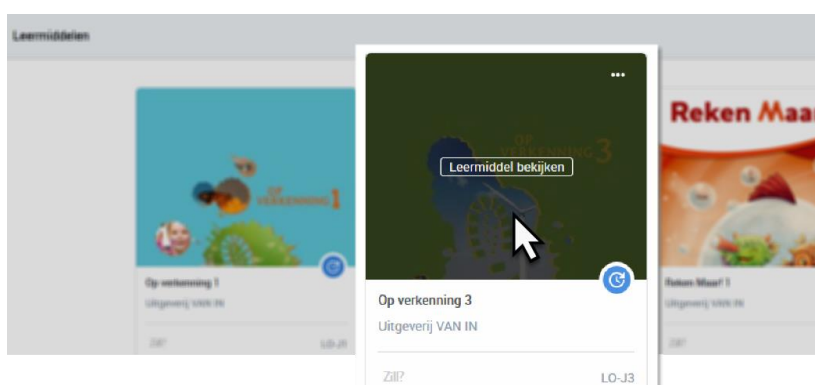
Leermiddelen

OP VERKENNING 1

Op verkenning 1

Uitgeverij VAN IN

Zill?

LO-J1

•••

OP VERKENNING 3

Leermiddel bekijken

Op verkenning 3

Uitgeverij VAN IN

Zill?

LO-J3

Reken Maar

Reken Maar! 1

Uitgeverij VAN IN

Zill?